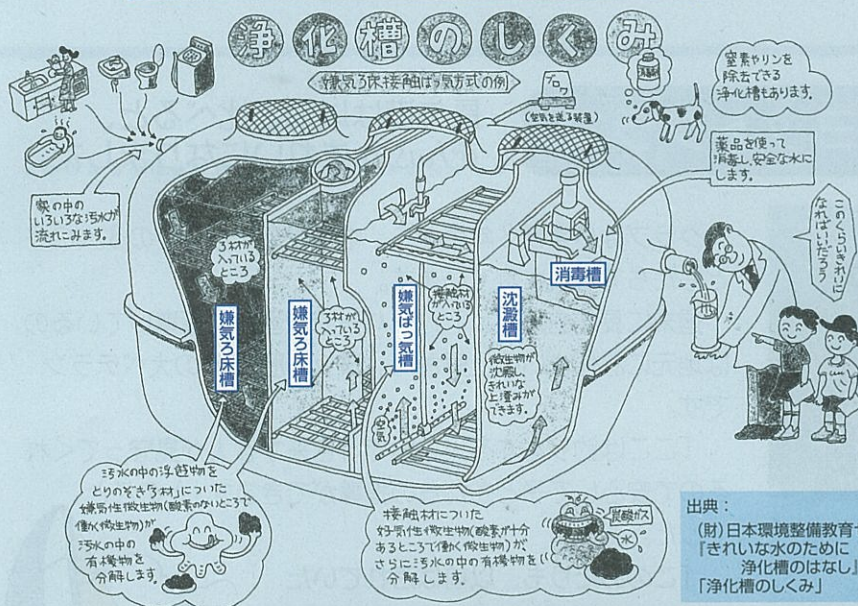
浄化槽のしくみ

嫌気ろ床接触ばっ気方式の例

ブロワ

(空気を送る装置)

窒素やリンを除去できる浄化槽もあります。

薬品

薬品を使って消毒し、安全な水にします。

このくらいきれいになればいいだろう

家の中のいろいろな汚水が流れこみます。

ろ材が入っているところ

ろ材が入っているところ

接触材が入っているところ

嫌気ろ床槽

嫌気ろ床槽

嫌気ばっ気槽

沈澱槽

消毒槽

微生物が沈殿し、きれいな上澄みができます。

空気

汚水の中の浮遊物をとりのぞき「ろ材」についた嫌気性微生物(酸素のないところで働く微生物)が汚水の中の有機物を分解します。

接触材についた好気性微生物(酸素が十分あるところで働く微生物)が、さらに汚水の中の有機物を分解します。

炭酸ガス

水

出典:
(財)日本環境整備教育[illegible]
「きれいな水のために
浄化槽のはなし」
「浄化槽のしくみ」